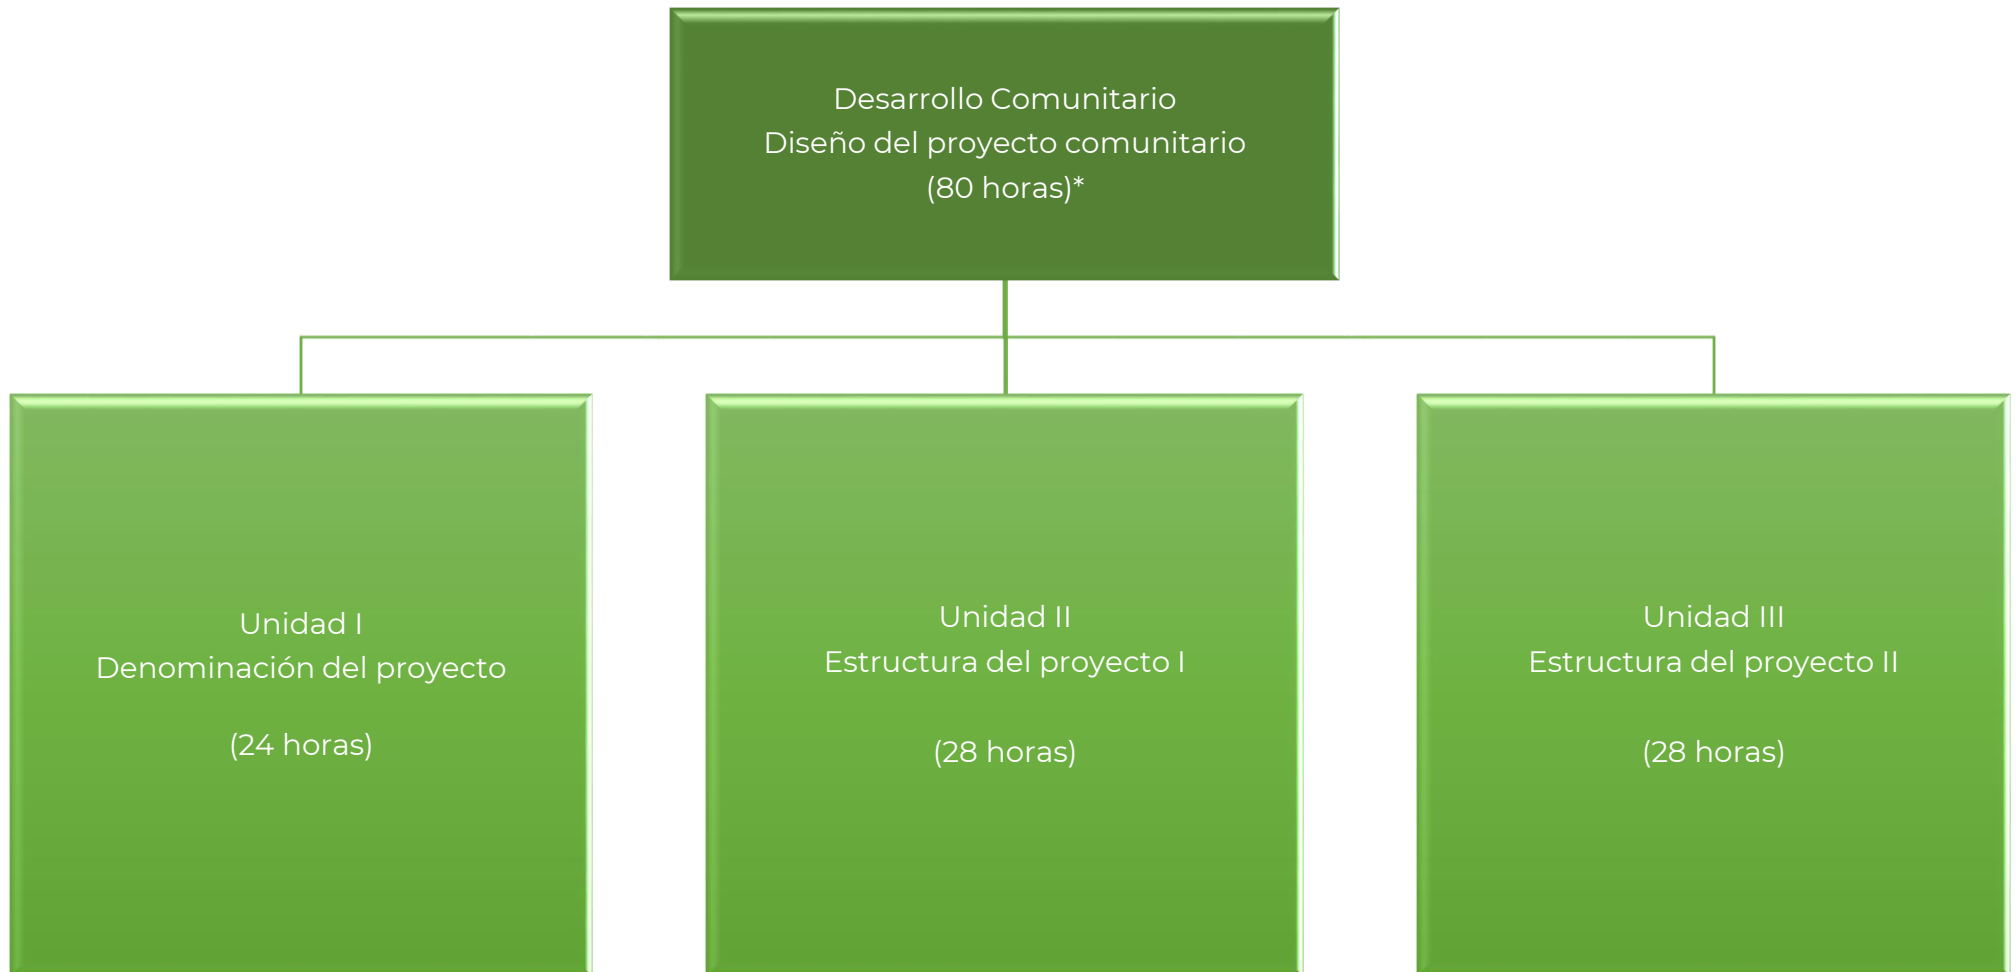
Desarrollo Comunitario
Diseño del proyecto comunitario
(80 horas)*

Unidad I
Denominación del proyecto

(24 horas)

Unidad II
Estructura del proyecto I

(28 horas)

Unidad III
Estructura del proyecto II

(28 horas)